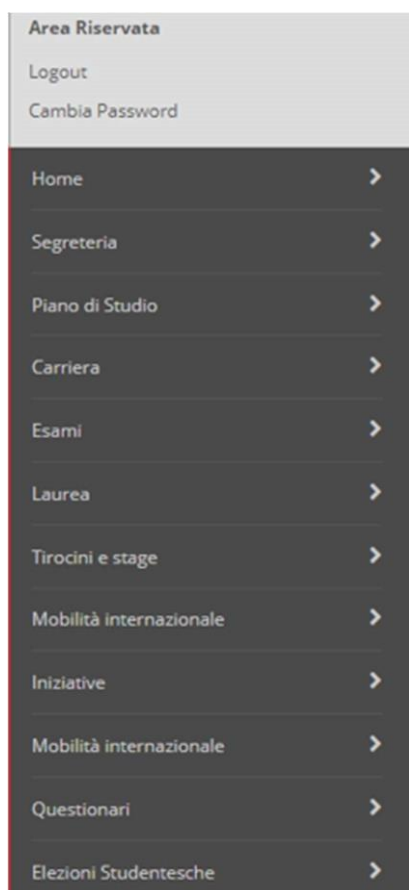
Area Riservata
Logout
Cambia Password

Home
Segreteria
Piano di Studio
Carriera
Esami
Laurea
Tirocini e stage
Mobilità internazionale
Iniziative
Mobilità internazionale
Questionari
Elezioni Studentesche